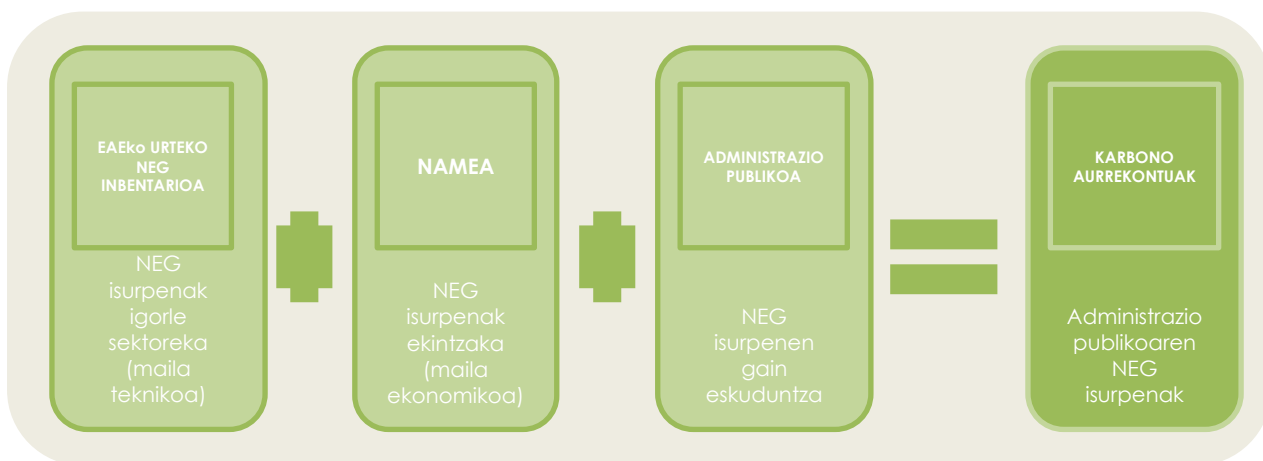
EAEko URTEKO NEG INBENTARIOA

NEG isurpenak igorle sektoreka (maila teknikoa)

NAMEA

NEG isurpenak ekintzaka (maila ekonomikoa)

ADMINISTRAZIO PUBLIKOA

NEG isurpenen gain eskuduntza

KARBONO AURREKONTUAK

Administrazio publikoaren NEG isurpenak